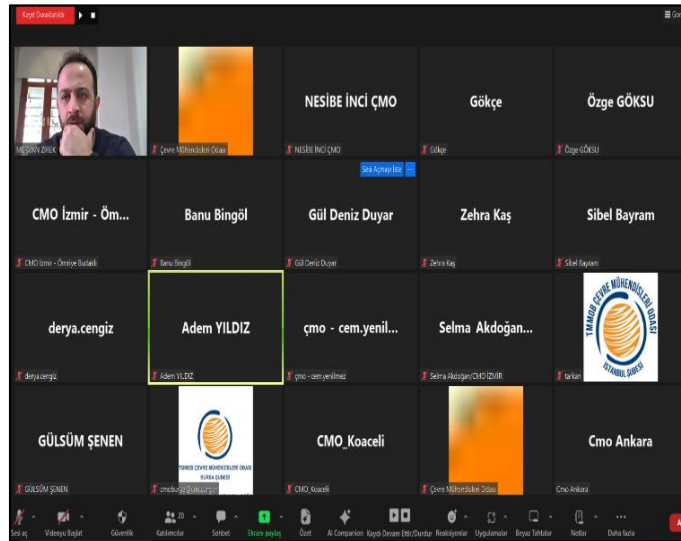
Kayıt Duraklatıldı

Gör

MEHSUN ZIREK

Çevre Mühendisleri Odası

NESİBE İNCİ ÇMO

NESİBE İNCİ ÇMO

Gökçe

Gökçe

Özge GÖKSU

Özge GÖKSU

Sesi Açmayı İste

CMO İzmir - Öm...

CMO İzmir - Ömriye Budaklı

Banu Bingöl

Banu Bingöl

Gül Deniz Duyar

Gül Deniz Duyar

Zehra Kaş

Zehra Kaş

Sibel Bayram

Sibel Bayram

derya.cengiz

derya.cengiz

Adem YILDIZ

Adem YILDIZ

çmo - cem.yenil...

çmo - cem.yenilmez

Selma Akdoğan...

Selma Akdoğan/CMO İZMİR

TMMOB ÇEVRE MÜHENDİSLERİ ODASI İSTANBUL ŞUBESİ

tarkan

GÜLSÜM ŞENEN

GÜLSÜM ŞENEN

TMMOB ÇEVRE MÜHENDİSLERİ ODASI BURSA ŞUBESİ

cmobursa@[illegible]

CMO_Koaceli

CMO_Koaceli

Çevre Mühendisleri Odası

Cmo Ankara

Cmo Ankara

Sesi aç

Videoyu Başlat

Güvenlik

Katılımcılar

Sohbet

Ekranı paylaş

Özet

AI Companion

Kaydı Devam Ettir/Durdur

Reaksiyonlar

Uygulamalar

Beyaz Tahtalar

Notlar

Daha fazla